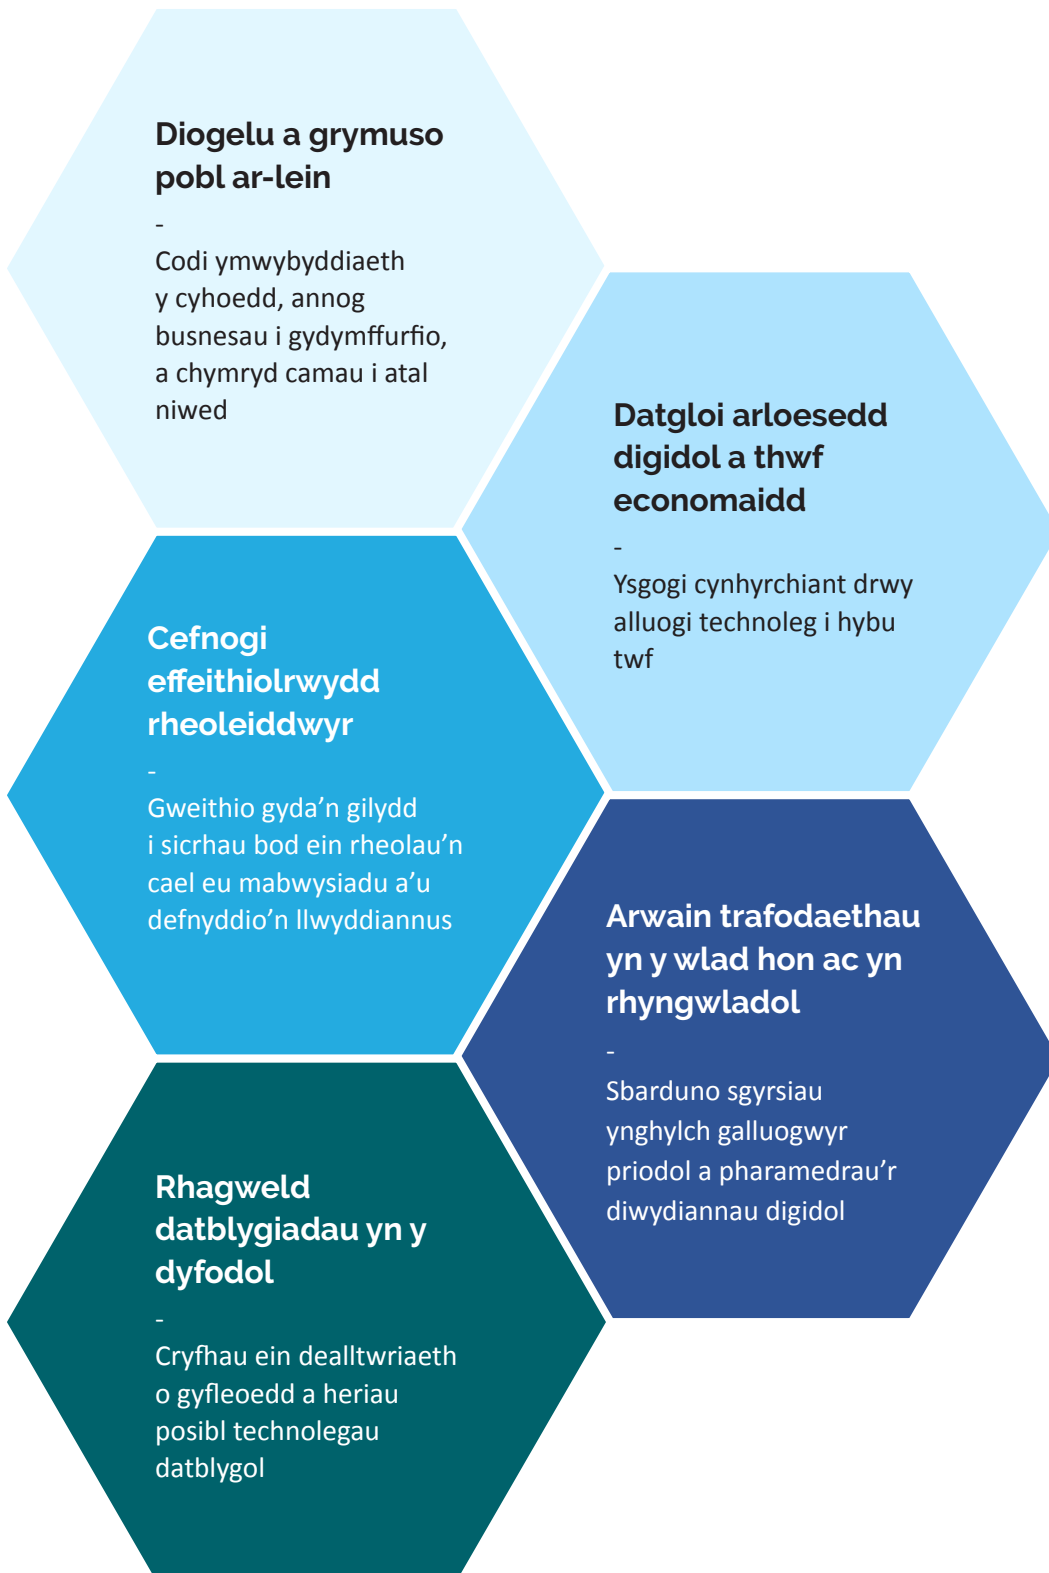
Diogelu a grymuso pobl ar-lein

-

Codi ymwybyddiaeth y cyhoedd, annog busnesau i gydymffurfio, a chymryd camau i atal niwed

Datgloi arloesedd digidol a thwf economaidd

-

Ysgogi cynhyrchiant drwy alluogi technoleg i hybu twf

Cefnogi effeithiolrwydd rheoleiddwyr

-

Gweithio gyda'n gilydd i sicrhau bod ein rheolau'n cael eu mabwysiadu a'u defnyddio'n llwyddiannus

Arwain trafodaethau yn y wlad hon ac yn rhyngwladol

-

Sbarduno sgyrsiau ynghylch galluogwyr priodol a pharamedrau'r diwydiannau digidol

Rhagweld datblygiadau yn y dyfodol

-

Cryfhau ein dealltwriaeth o gyfleoedd a heriau posibl technolegau datblygol